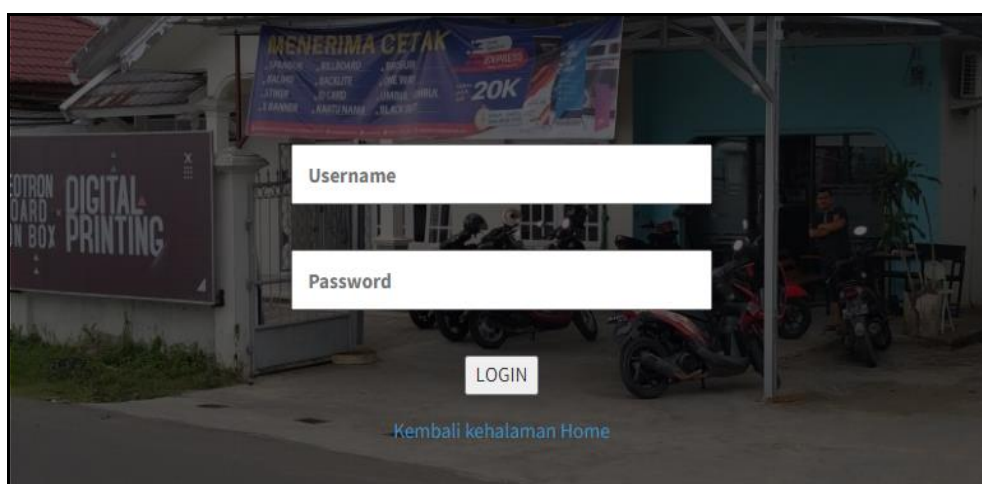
MENERIMA CETAK
SPANDUK BILLBOARD BROSUR
BALIHO BACKLITE ONE WAY
STIKER ID CARD UMBUL-UMBUL
X BANNER KARTU NAMA BLACKOUT
EXPRESS
20K

EOTRON
OARD
N BOX
DIGITAL
PRINTING

Username

Password

LOGIN

Kembali kehalaman Home